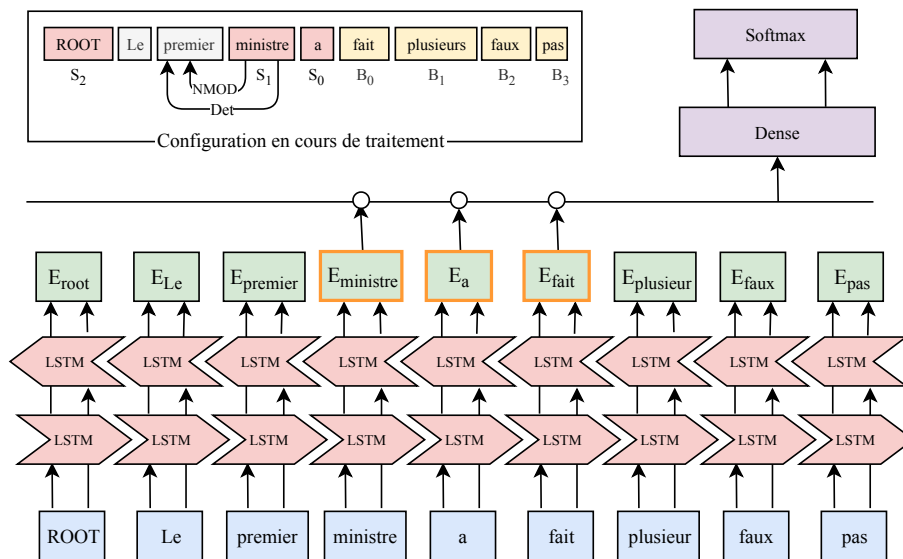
ROOT Le premier ministre a fait plusieurs faux pas

$S_2$ NMOD $S_1$ $S_0$ $B_0$ $B_1$ $B_2$ $B_3$

Det

Configuration en cours de traitement

Softmax

Dense

$E_{root}$ $E_{Le}$ $E_{premier}$ $E_{ministre}$ $E_a$ $E_{fait}$ $E_{plusieur}$ $E_{faux}$ $E_{pas}$

LSTM LSTM LSTM LSTM LSTM LSTM LSTM LSTM LSTM

LSTM LSTM LSTM LSTM LSTM LSTM LSTM LSTM LSTM

ROOT Le premier ministre a fait plusieur faux pas